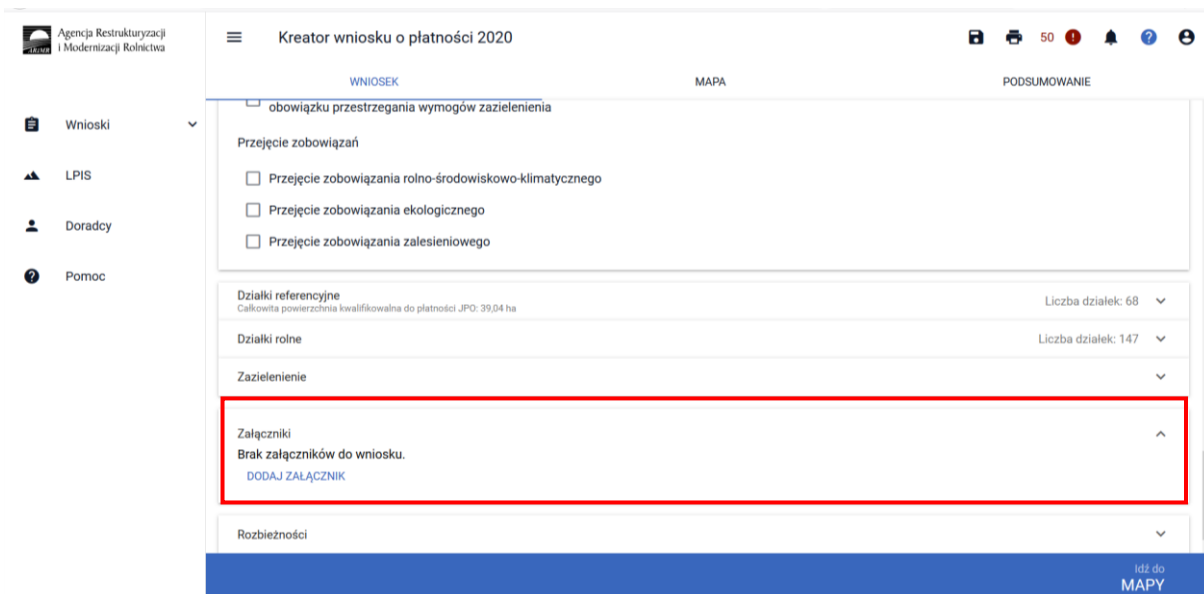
Agencja Restrukturyzacji i Modernizacji Rolnictwa

ARiMR

Wnioski

LPIS

Doradcy

Pomoc

Kreator wniosku o płatności 2020

50

WNIOSEK

MAPA

PODSUMOWANIE

obowiązku przestrzegania wymogów zazielenienia

Przejęcie zobowiązań

Przejęcie zobowiązania rolno-środowiskowo-klimatycznego

Przejęcie zobowiązania ekologicznego

Przejęcie zobowiązania zalesieniowego

Działki referencyjne
Całkowita powierzchnia kwalifikowalna do płatności JPO: 39,04 ha

Liczba działek: 68

Działki rolne

Liczba działek: 147

Zazielenienie

Załączniki
Brak załączników do wniosku.
DODAJ ZAŁĄCZNIK

Rozbieżności

Idź do
MAPY